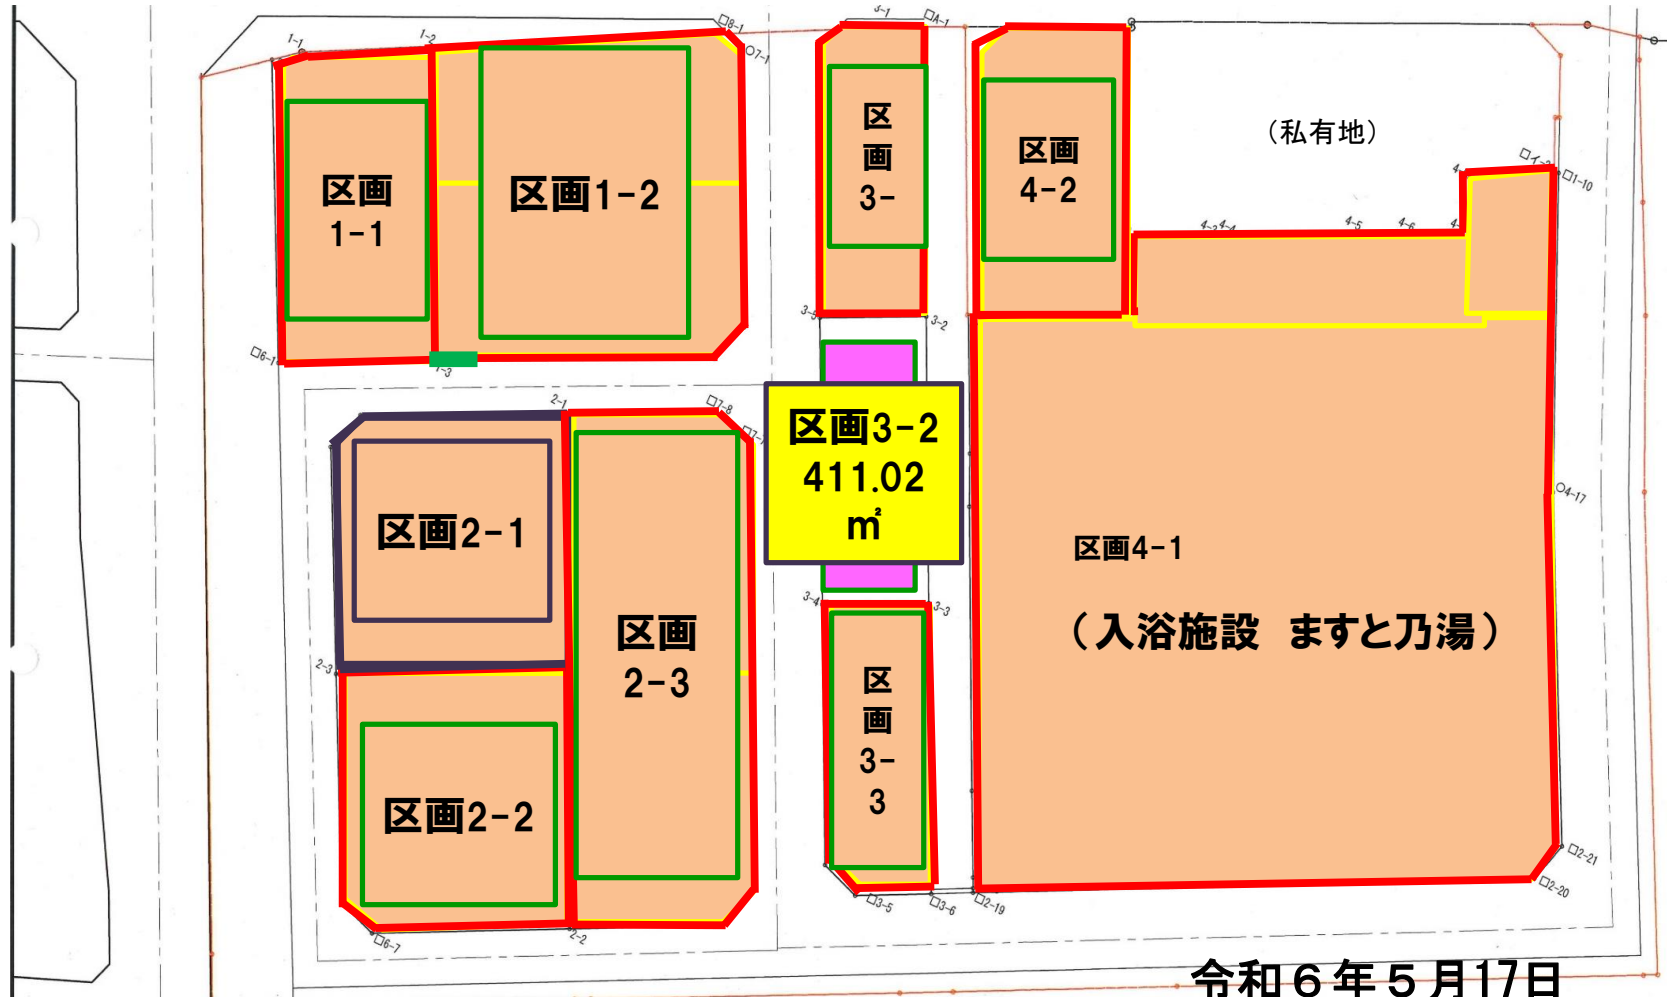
1-1
1-2
□8-1
□7-1
3-1
□A-1
区画
1-1
区画1-2
区
画
3-
区画
4-2
（私有地）
□イ-3
□1-10
4-4
4-5
4-6
3-5
3-2
□6-1
1-3
2-1
□7-8
区画3-2
411.02
㎡
区画2-1
区画
2-3
区画4-1
（入浴施設　ますと乃湯）
□4-17
3-4
3-3
2-3
区
画
3-
3
区画2-2
□2-21
□2-20
□3-5
□3-6
□2-19
□6-7
2-2
令和６年５月17日